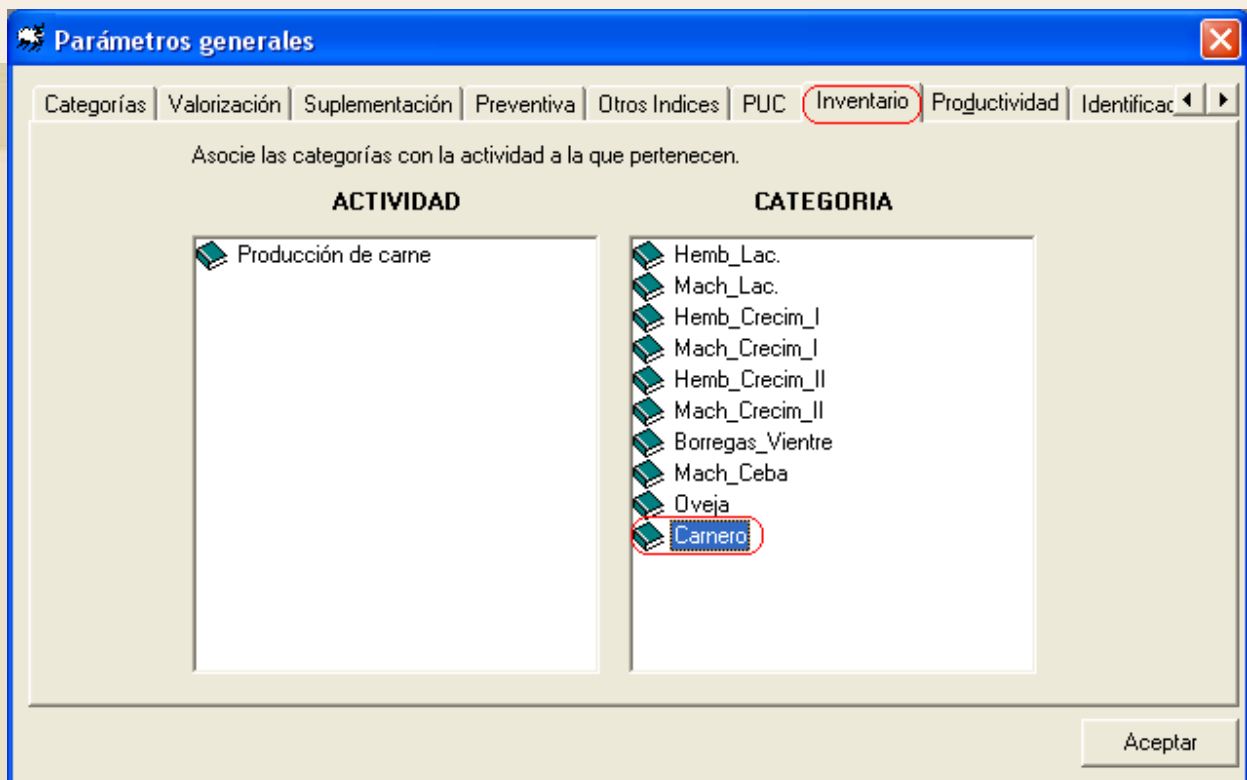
Parámetros generales

Categorías | Valorización | Suplementación | Preventiva | Otros Indices | PUC | Inventario | Productividad | Identificac

Asocie las categorías con la actividad a la que pertenecen.

ACTIVIDAD

CATEGORIA

Producción de carne

Hemb_Lac.
Mach_Lac.
Hemb_Crecim_I
Mach_Crecim_I
Hemb_Crecim_II
Mach_Crecim_II
Borregas_Vientre
Mach_Ceba
Oveja
Carnero

Aceptar